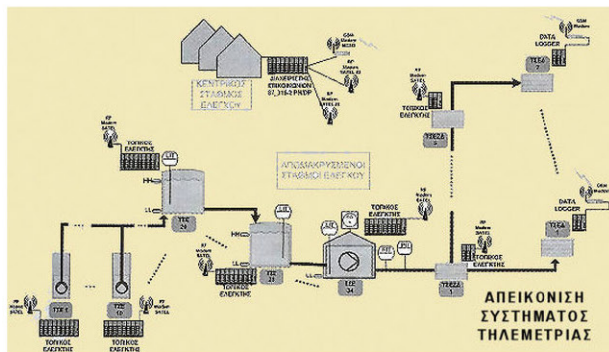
ΚΕΝΤΡΙΚΟΣ ΣΤΑΘΜΟΣ ΕΛΕΓΧΟΥ

ΔΙΑΧΕΙΡΙΣΤΗΣ ΕΠΙΚΟΙΝΩΝΙΩΝ

GSM Modem

RF Modem

RF Modem

ΑΠΟΜΑΚΡΥΣΜΕΝΟΙ ΣΤΑΘΜΟΙ ΕΛΕΓΧΟΥ

RF Modem

ΤΟΠΙΚΟΣ ΕΛΕΓΚΤΗΣ

ΤΟΠΙΚΟΣ ΕΛΕΓΚΤΗΣ

ΤΟΠΙΚΟΣ ΕΛΕΓΚΤΗΣ

ΤΟΠΙΚΟΣ ΕΛΕΓΚΤΗΣ

ΤΟΠΙΚΟΣ ΕΛΕΓΚΤΗΣ

ΤΟΠΙΚΟΣ ΕΛΕΓΚΤΗΣ

ΤΟΠΙΚΟΣ ΕΛΕΓΚΤΗΣ

DATA LOGGER

DATA LOGGER

GSM Modem

ΤΕΣΣΔ

ΤΕΣΣΔ 1

ΤΕΣΣΔ 6

ΤΕΣΣΔ 2

ΤΕΣ 34

ΤΣΣ 33

ΤΣΣ 26

ΤΣΣ 1

ΤΣΣ 10

ΑΠΕΙΚΟΝΙΣΗ ΣΥΣΤΗΜΑΤΟΣ ΤΗΛΕΜΕΤΡΙΑΣ